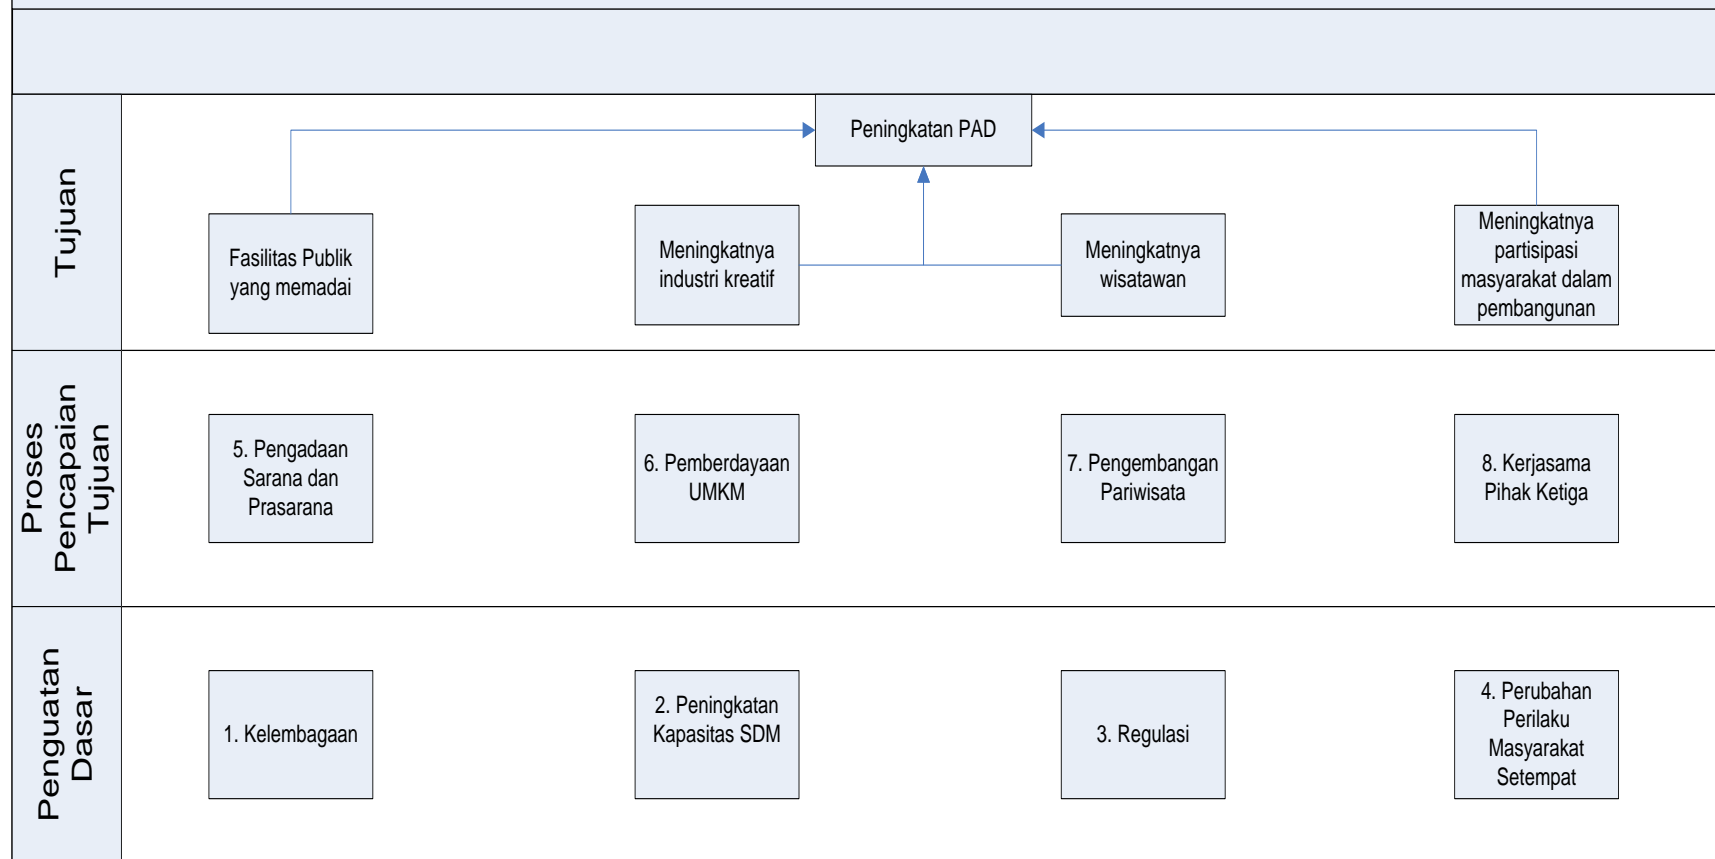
Tujuan

Peningkatan PAD

Fasilitas Publik yang memadai

Meningkatnya industri kreatif

Meningkatnya wisatawan

Meningkatnya partisipasi masyarakat dalam pembangunan

Proses Pencapaian Tujuan

5. Pengadaan Sarana dan Prasarana

6. Pemberdayaan UMKM

7. Pengembangan Pariwisata

8. Kerjasama Pihak Ketiga

Penguatan Dasar

1. Kelembagaan

2. Peningkatan Kapasitas SDM

3. Regulasi

4. Perubahan Perilaku Masyarakat Setempat